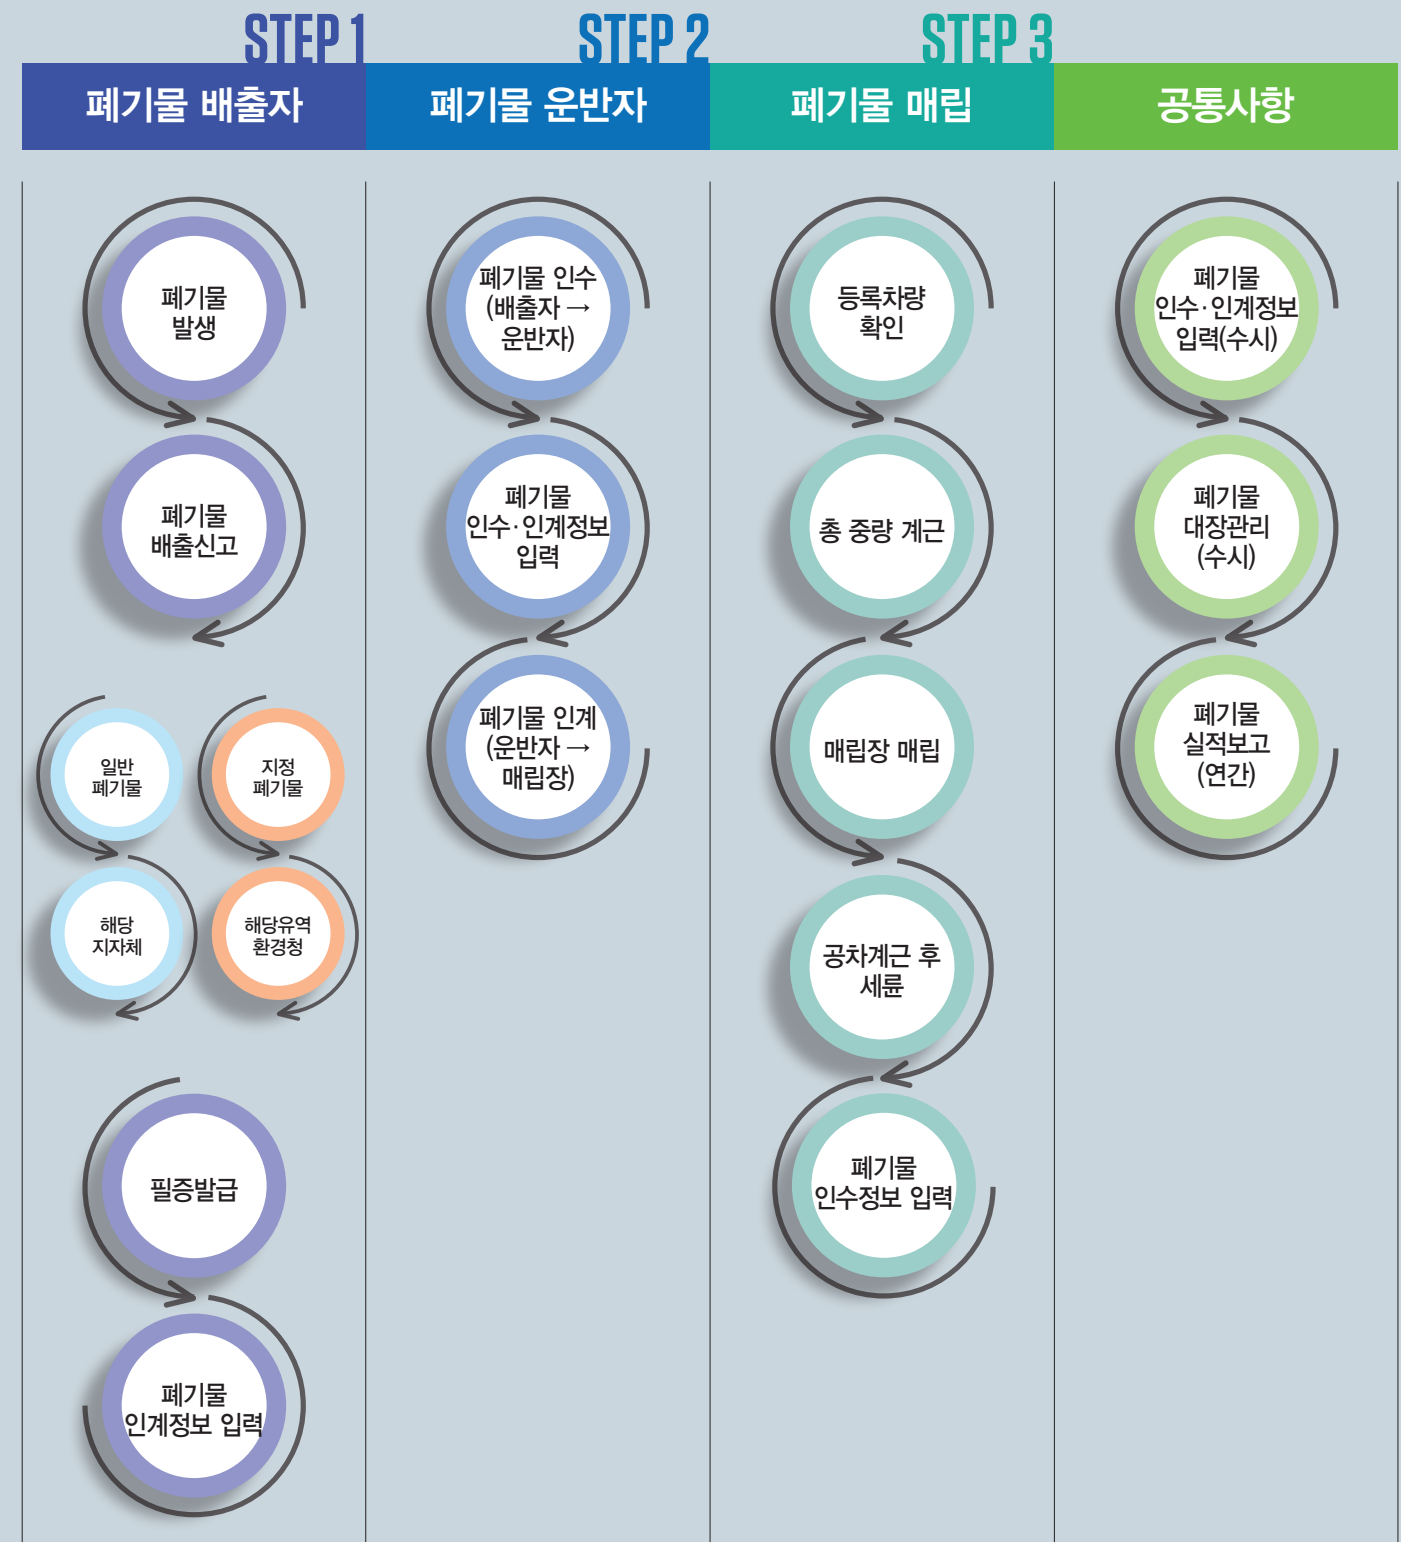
STEP 1
폐기물 배출자

폐기물 발생

폐기물 배출신고

일반 폐기물

지정 폐기물

해당 지자체

해당유역 환경청

필증발급

폐기물 인계정보 입력

STEP 2
폐기물 운반자

폐기물 인수 (배출자 → 운반자)

폐기물 인수·인계정보 입력

폐기물 인계 (운반자 → 매립장)

STEP 3
폐기물 매립

등록차량 확인

총 중량 계근

매립장 매립

공차계근 후 세륜

폐기물 인수정보 입력

공통사항

폐기물 인수·인계정보 입력(수시)

폐기물 대장관리 (수시)

폐기물 실적보고 (연간)